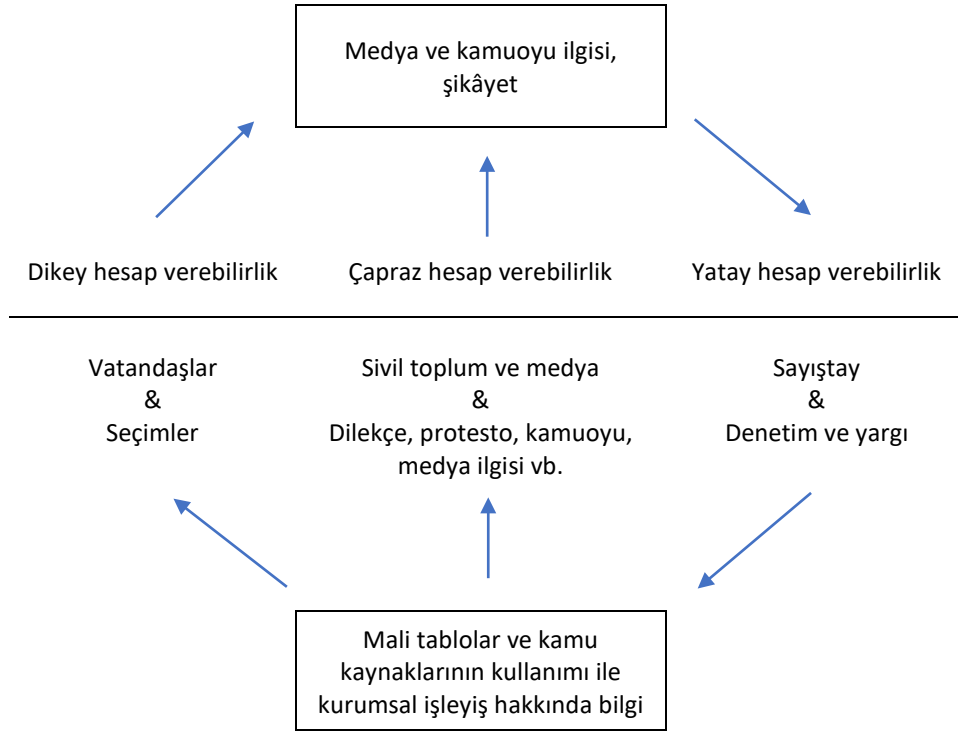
Medya ve kamuoyu ilgisi, şikâyet

Dikey hesap verebilirlik

Çapraz hesap verebilirlik

Yatay hesap verebilirlik

Vatandaşlar
&
Seçimler

Sivil toplum ve medya
&
Dilekçe, protesto, kamuoyu, medya ilgisi vb.

Sayıştay
&
Denetim ve yargı

Mali tablolar ve kamu kaynaklarının kullanımı ile kurumsal işleyiş hakkında bilgi